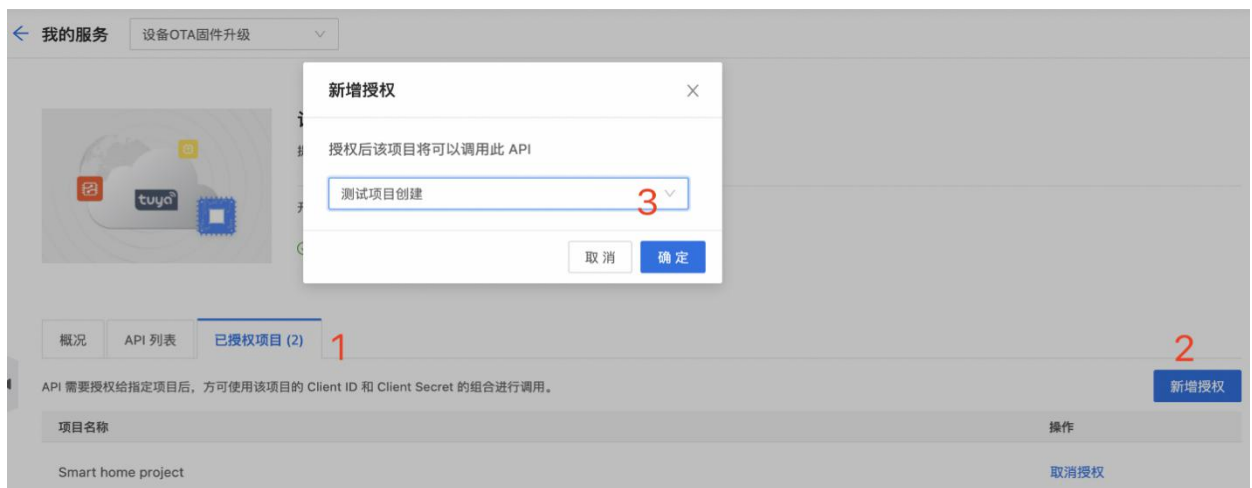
← 我的服务 设备OTA固件升级

tuya

新增授权 ×

授权后该项目将可以调用此 API

测试项目创建 3

取消 确定

概况 API 列表 已授权项目 (2) 1

2

API 需要授权给指定项目后，方可使用该项目的 Client ID 和 Client Secret 的组合进行调用。

新增授权

| 项目名称 | 操作 |
|---|---|
| Smart home project | 取消授权 |